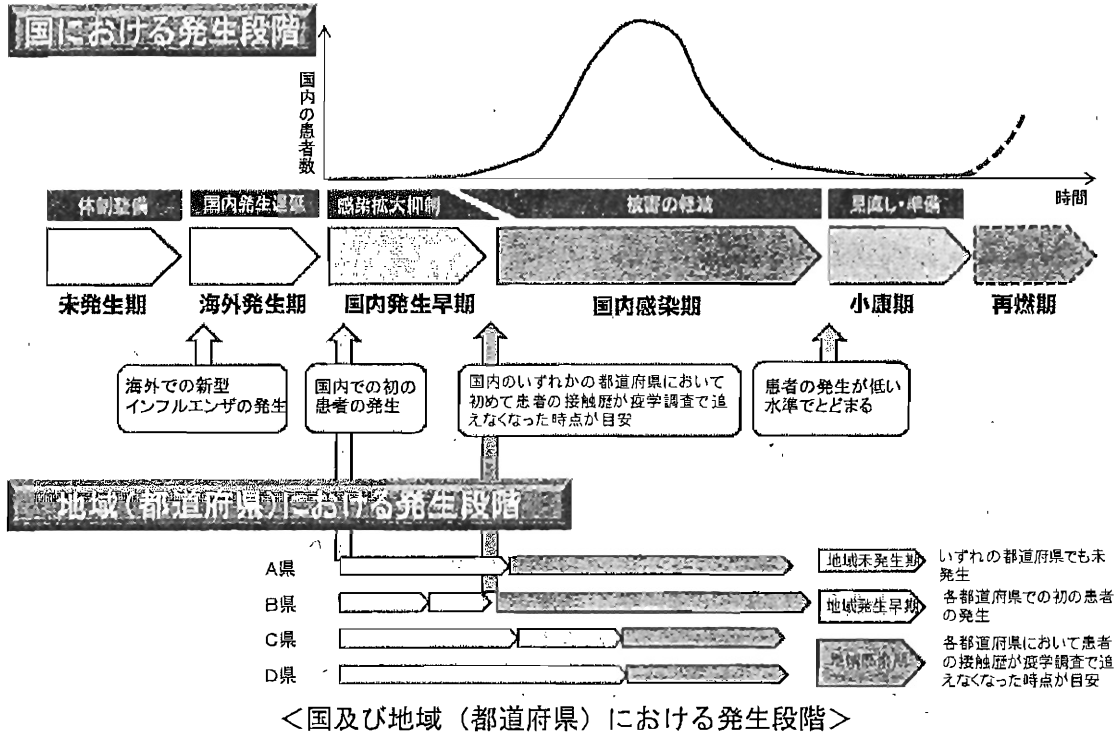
国における発生段階

国内の患者数

時間

体制整備
国内発生遅延
感染拡大抑制
被害の軽減
見直し・準備

未発生期
海外発生期
国内発生早期
国内感染期
小康期
再燃期

海外での新型インフルエンザの発生

国内での初の患者の発生

国内のいずれかの都道府県において初めて患者の接触歴が疫学調査で追えなくなった時点が目安

患者の発生が低い水準でとどまる

地域（都道府県）における発生段階

A県
B県
C県
D県

地域未発生期
いずれの都道府県でも未発生

地域発生早期
各都道府県での初の患者の発生

地域感染期
各都道府県において患者の接触歴が疫学調査で追えなくなった時点が目安

＜国及び地域（都道府県）における発生段階＞